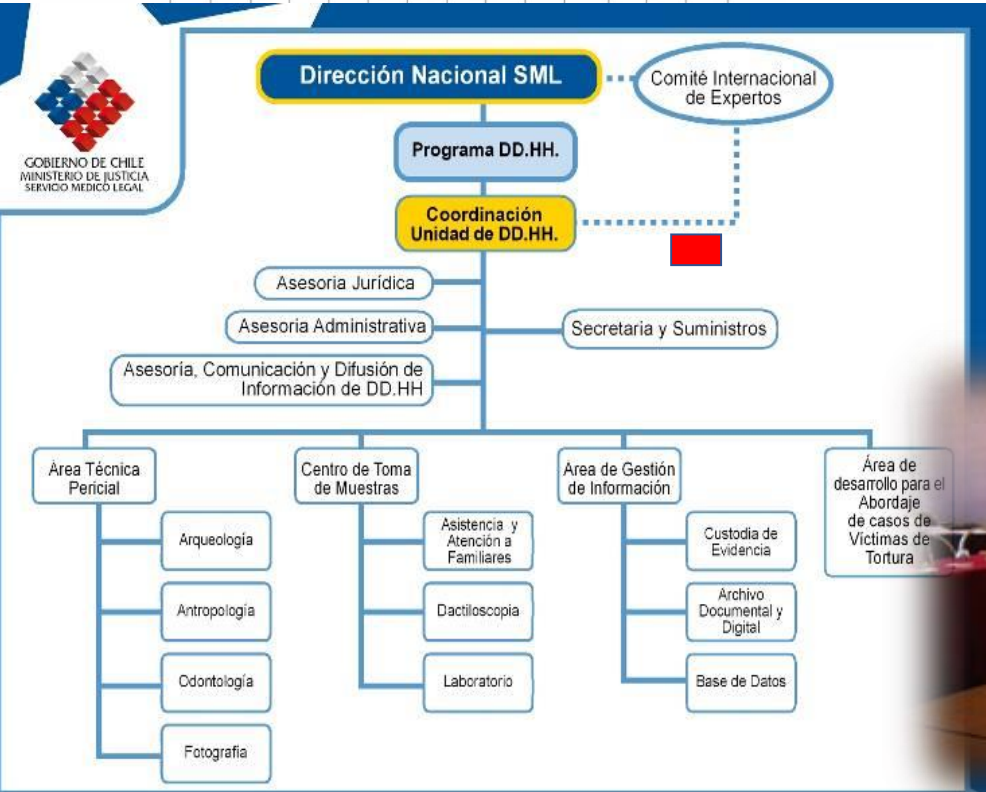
GOBIERNO DE CHILE
MINISTERIO DE JUSTICIA
SERVICIO MEDICO LEGAL

Dirección Nacional SML

Comité Internacional de Expertos

Programa DD.HH.

Coordinación Unidad de DD.HH.

Asesoria Jurídica

Asesoria Administrativa

Secretaria y Suministros

Asesoría, Comunicación y Difusión de Información de DD.HH

Área Técnica Pericial

Arqueología

Antropología

Odontología

Fotografía

Centro de Toma de Muestras

Asistencia y Atención a Familiares

Dactiloscopia

Laboratorio

Area de Gestión de Información

Custodia de Evidencia

Archivo Documental y Digital

Base de Datos

Área de desarrollo para el Abordaje de casos de Victimas de Tortura